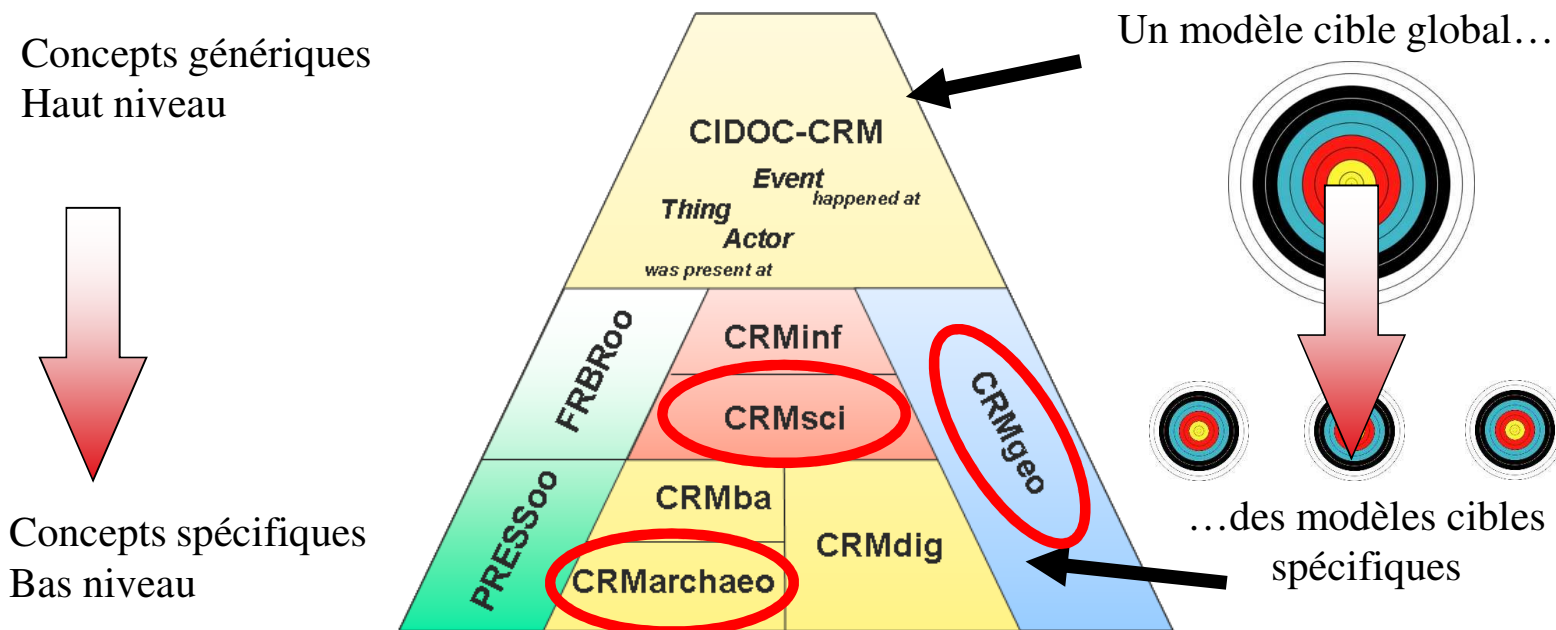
Concepts génériques
Haut niveau

Un modèle cible global…

CIDOC-CRM
Event
happened at
Thing
Actor
was present at

FRBRoo

CRMinf

CRMsci

CRMgeo

PRESSoo

CRMba

CRMdig

CRMarchaeo

Concepts spécifiques
Bas niveau

…des modèles cibles spécifiques